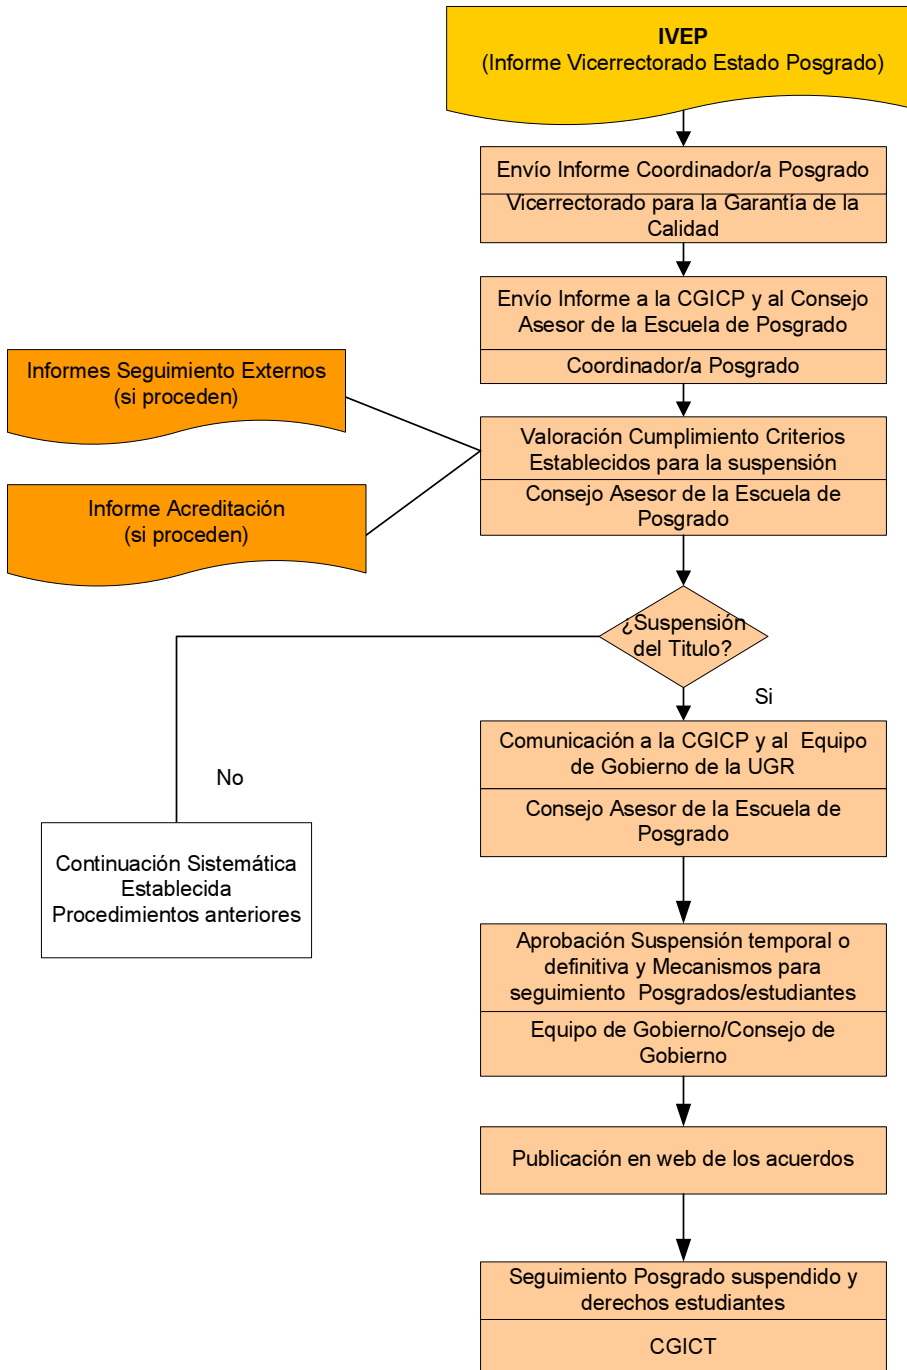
IVEP
(Informe Vicerrectorado Estado Posgrado)

Envío Informe Coordinador/a Posgrado
Vicerrectorado para la Garantía de la Calidad

Envío Informe a la CGICP y al Consejo Asesor de la Escuela de Posgrado
Coordinador/a Posgrado

Informes Seguimiento Externos
(si proceden)

Informe Acreditación
(si proceden)

Valoración Cumplimiento Criterios Establecidos para la suspensión
Consejo Asesor de la Escuela de Posgrado

¿Suspensión del Titulo?

Si

No

Continuación Sistemática Establecida Procedimientos anteriores

Comunicación a la CGICP y al Equipo de Gobierno de la UGR
Consejo Asesor de la Escuela de Posgrado

Aprobación Suspensión temporal o definitiva y Mecanismos para seguimiento Posgrados/estudiantes
Equipo de Gobierno/Consejo de Gobierno

Publicación en web de los acuerdos

Seguimiento Posgrado suspendido y derechos estudiantes
CGICT